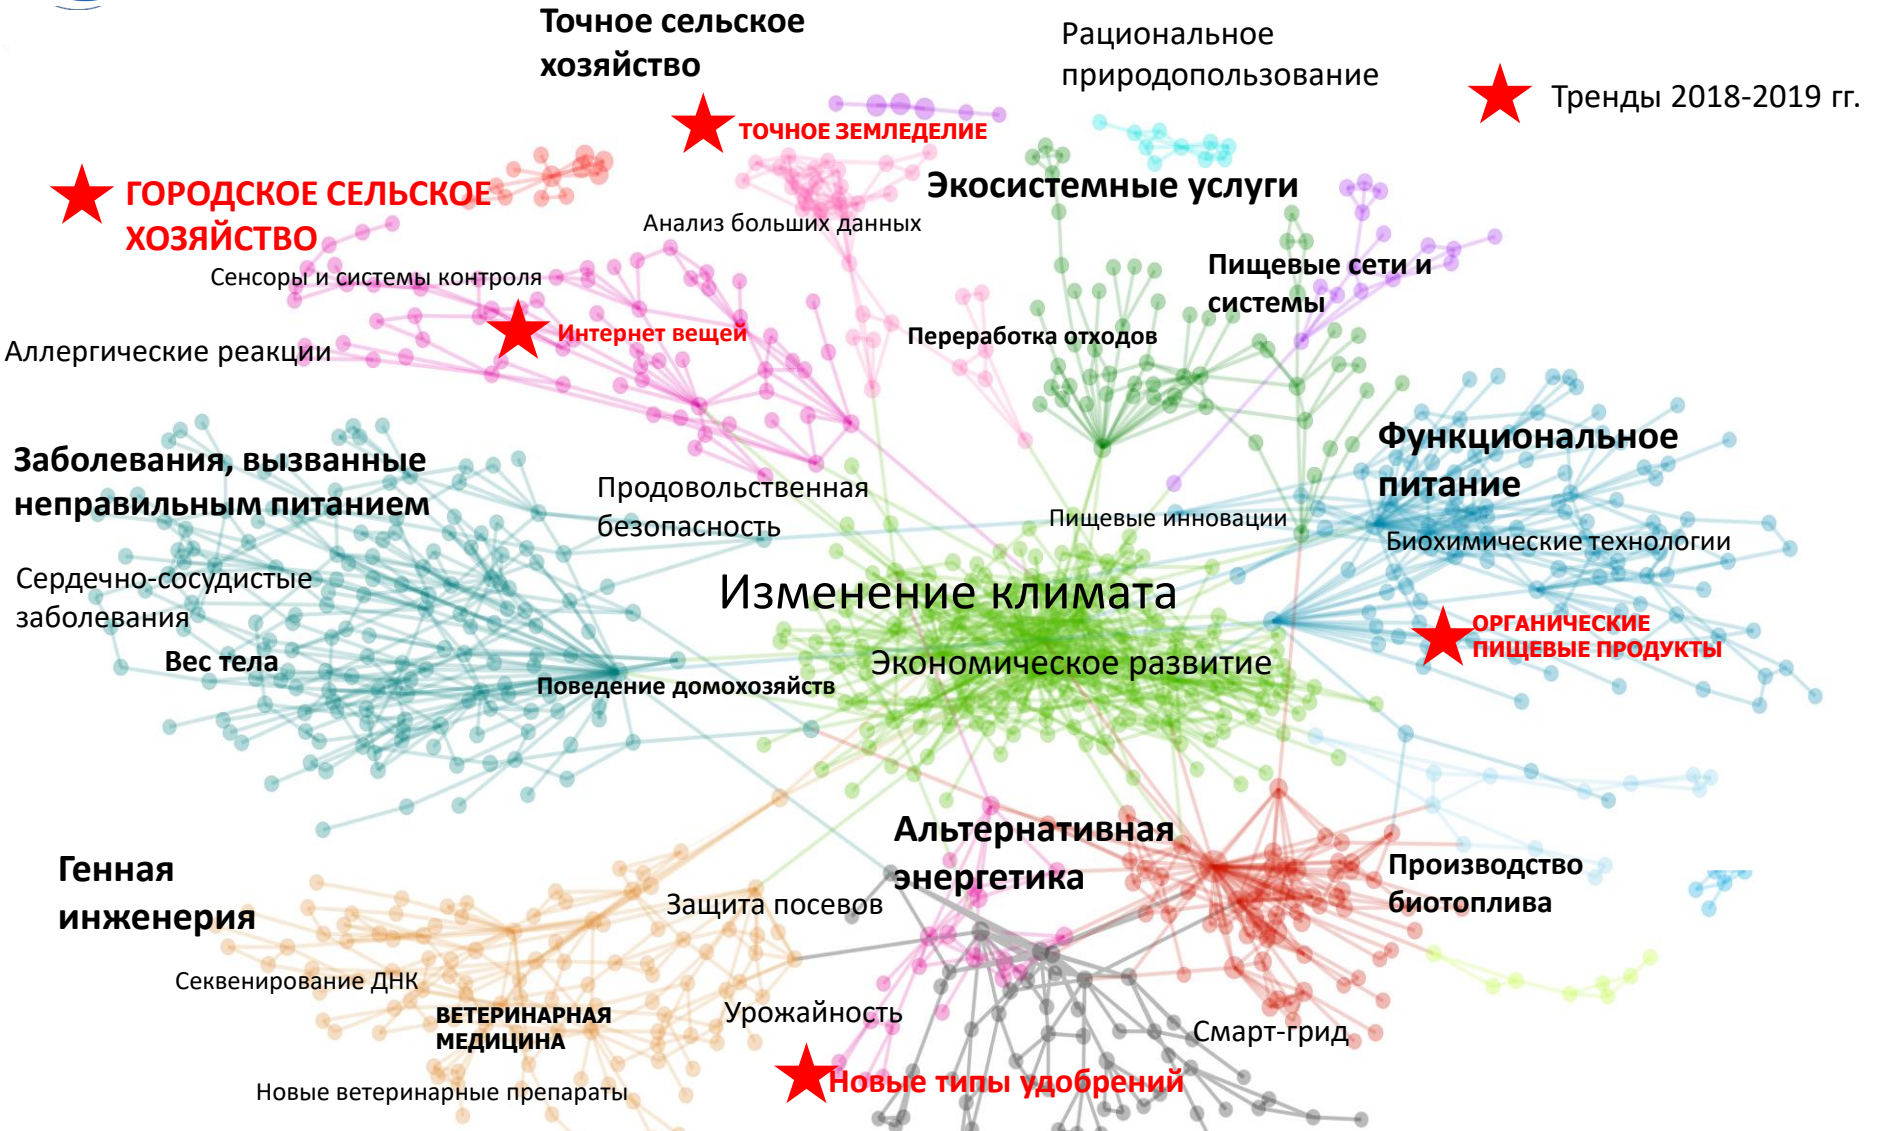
Точное сельское хозяйство

Рациональное природопользование

Тренды 2018-2019 гг.

ТОЧНОЕ ЗЕМЛЕДЕЛИЕ

ГОРОДСКОЕ СЕЛЬСКОЕ ХОЗЯЙСТВО

Экосистемные услуги

Анализ больших данных

Сенсоры и системы контроля

Пищевые сети и системы

Интернет вещей

Аллергические реакции

Переработка отходов

Функциональное питание

Заболевания, вызванные неправильным питанием

Продовольственная безопасность

Пищевые инновации

Биохимические технологии

Сердечно-сосудистые заболевания

Изменение климата

ОРГАНИЧЕСКИЕ ПИЩЕВЫЕ ПРОДУКТЫ

Вес тела

Экономическое развитие

Поведение домохозяйств

Альтернативная энергетика

Производство биотоплива

Генная инженерия

Защита посевов

Секвенирование ДНК

ВЕТЕРИНАРНАЯ МЕДИЦИНА

Урожайность

Смарт-грид

Новые типы удобрений

Новые ветеринарные препараты